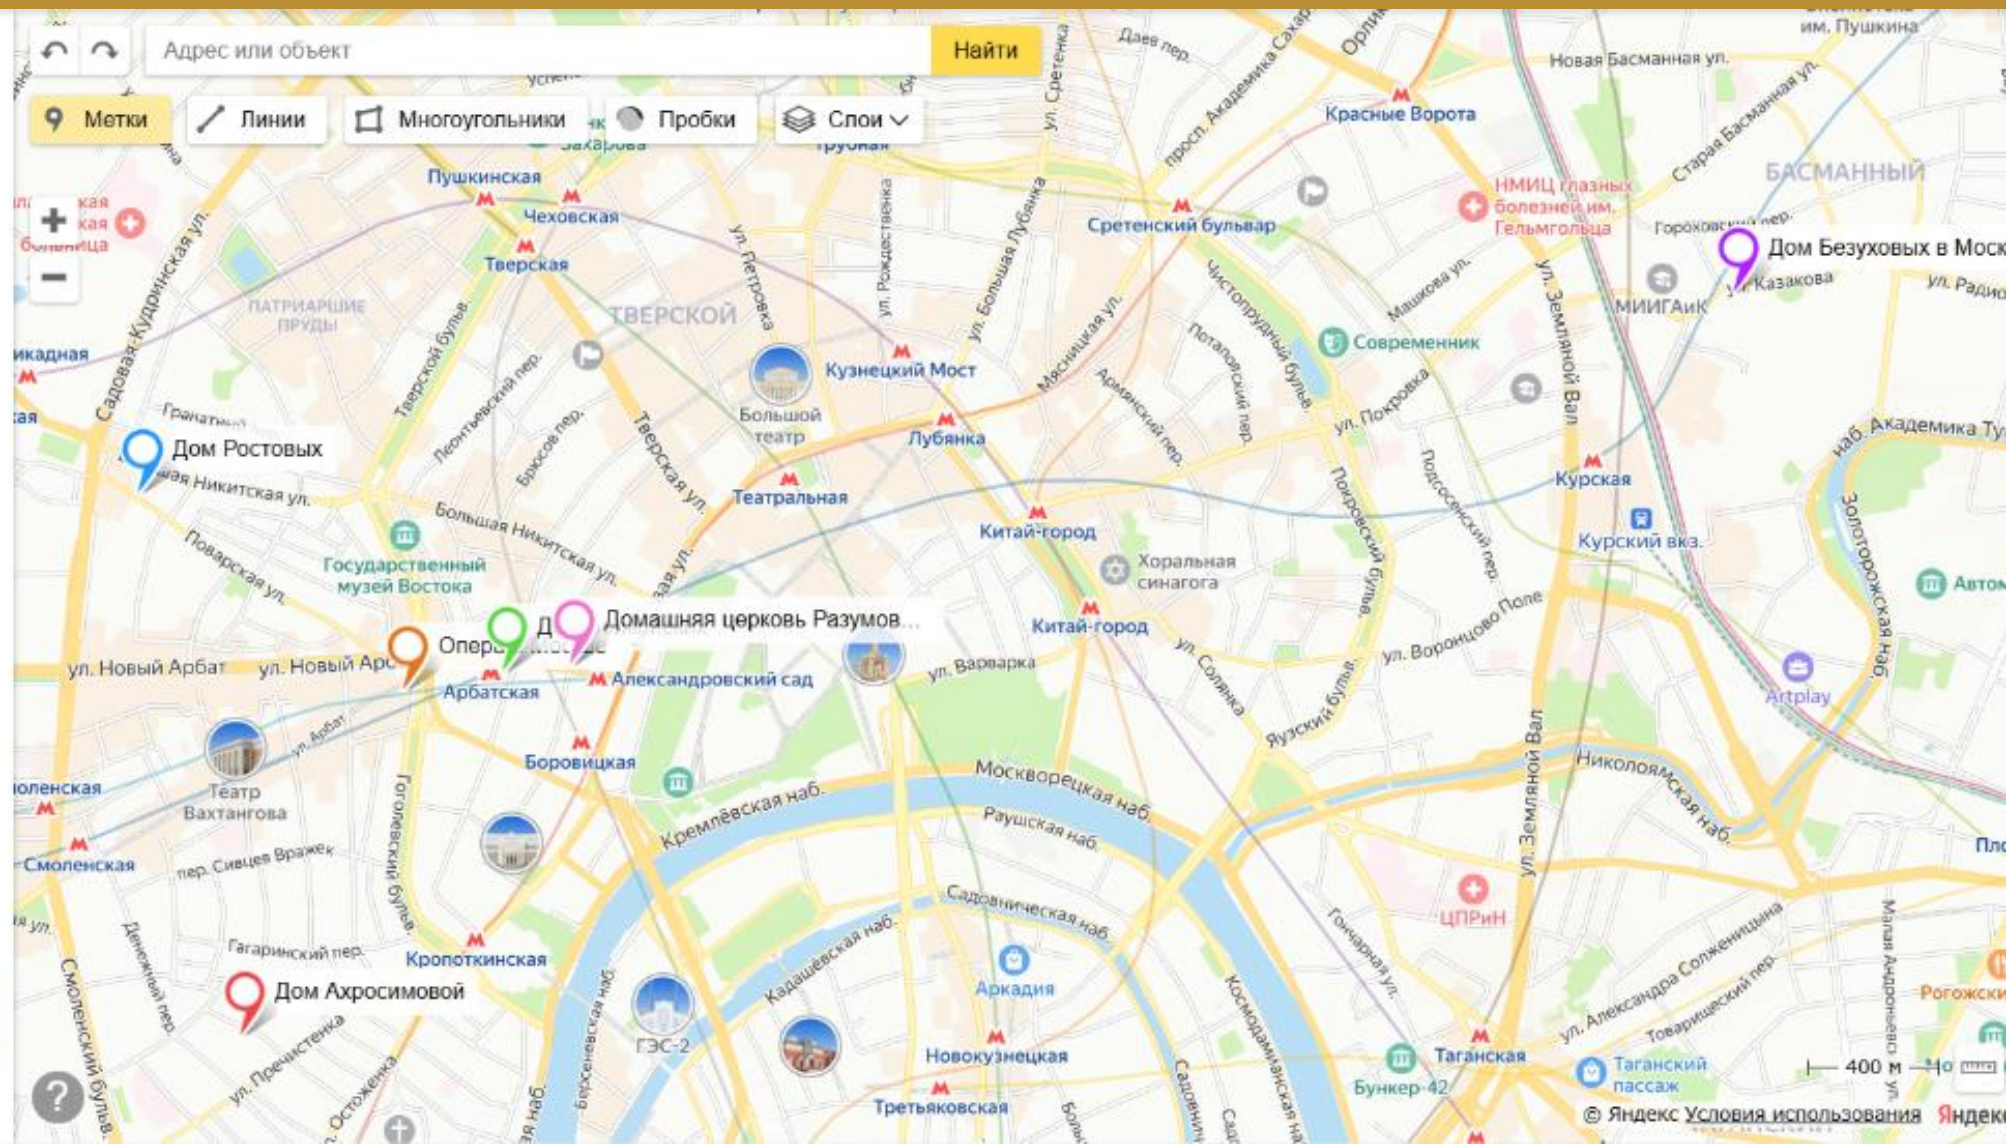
Адрес или объект
Найти
Метки
Линии
Многоугольники
Пробки
Слои

Пушкинская
Чеховская
Тверская
ТВЕРСКОЙ
ПАТРИАРШИЕ ПРУДЫ
Кузнецкий Мост
Большой театр
Лубянка
Театральная
Китай-город
Хоральная синагога
Сретенский бульвар
Красные Ворота
Новая Басманная ул.
БАСМАННЫЙ
НМИЦ глазных болезней им. Гельмгольца
МИИГАиК
Дом Безуховых в Моск
ул. Казакова
Современник
Курская
Курский вкз.
Дом Ростовых
Государственный музей Востока
Домашняя церковь Разумов...
Опер
Д
ул. Новый Арбат
Арбатская
Александровский сад
Боровицкая
ул. Варварка
Китай-город
Театр Вахтангова
Смоленская
Кремлёвская наб.
Москворецкая наб.
Раушская наб.
Садовническая наб.
Кропоткинская
Дом Ахросимовой
ГЭС-2
Аркадия
Новокузнецкая
Третьяковская
Таганская
Бункер-42
Таганский пассаж
ЦПРиН
Artplay
Николоямская наб.
Рогожск
400 м
© Яндекс Условия использования
Яндекс